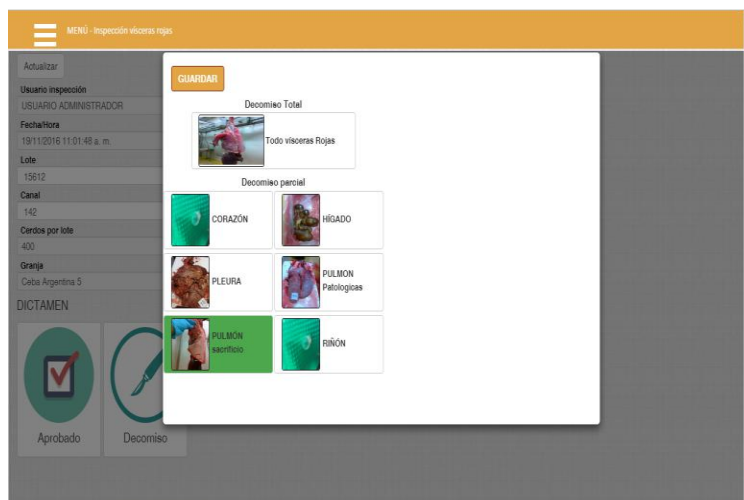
MENÚ - Inspección vísceras rojas

Actualizar

Usuario inspección
USUARIO ADMINISTRADOR

Fecha/Hora
19/11/2016 11:01:48 a. m.

Lote
15612

Canal
142

Cerdos por lote
400

Granja
Ceba Argentina 5

DICTAMEN

Aprobado

Decomiso

GUARDAR

Decomiso Total

Todo vísceras Rojas

Decomiso parcial

CORAZÓN

HÍGADO

PLEURA

PULMON Patologicas

PULMÓN sacrificio

RIÑÓN